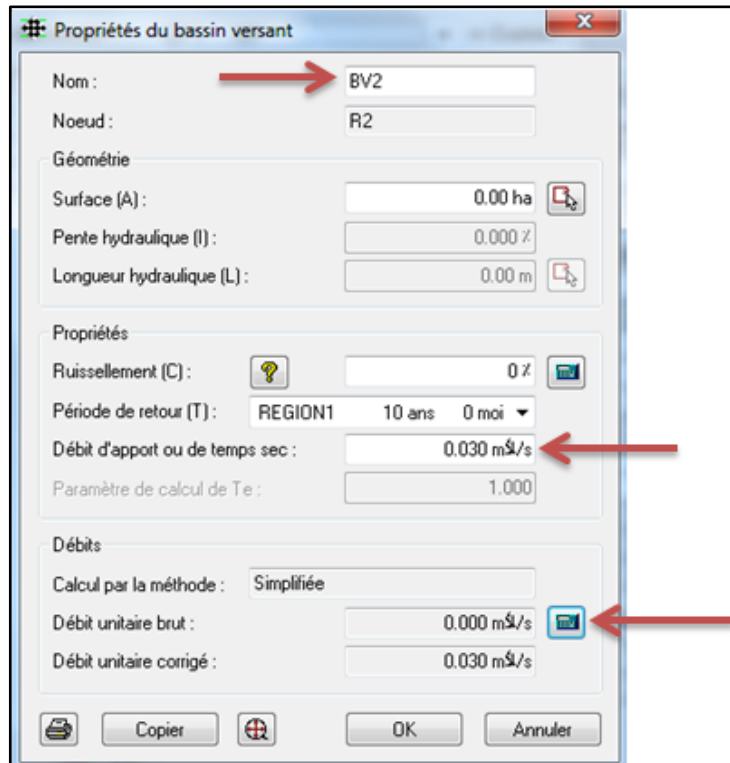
Propriétés du bassin versant

Nom : BV2

Noeud : R2

Géométrie

Surface (A) : 0.00 ha

Pente hydraulique (I) : 0.000 %

Longueur hydraulique (L) : 0.00 m

Propriétés

Ruissellement (C) : 0 %

Période de retour (T) : REGION1 10 ans 0 moi

Débit d'apport ou de temps sec : 0.030 m³/s

Paramètre de calcul de Te : 1.000

Débits

Calcul par la méthode : Simplifiée

Débit unitaire brut : 0.000 m³/s

Débit unitaire corrigé : 0.030 m³/s

Copier OK Annuler